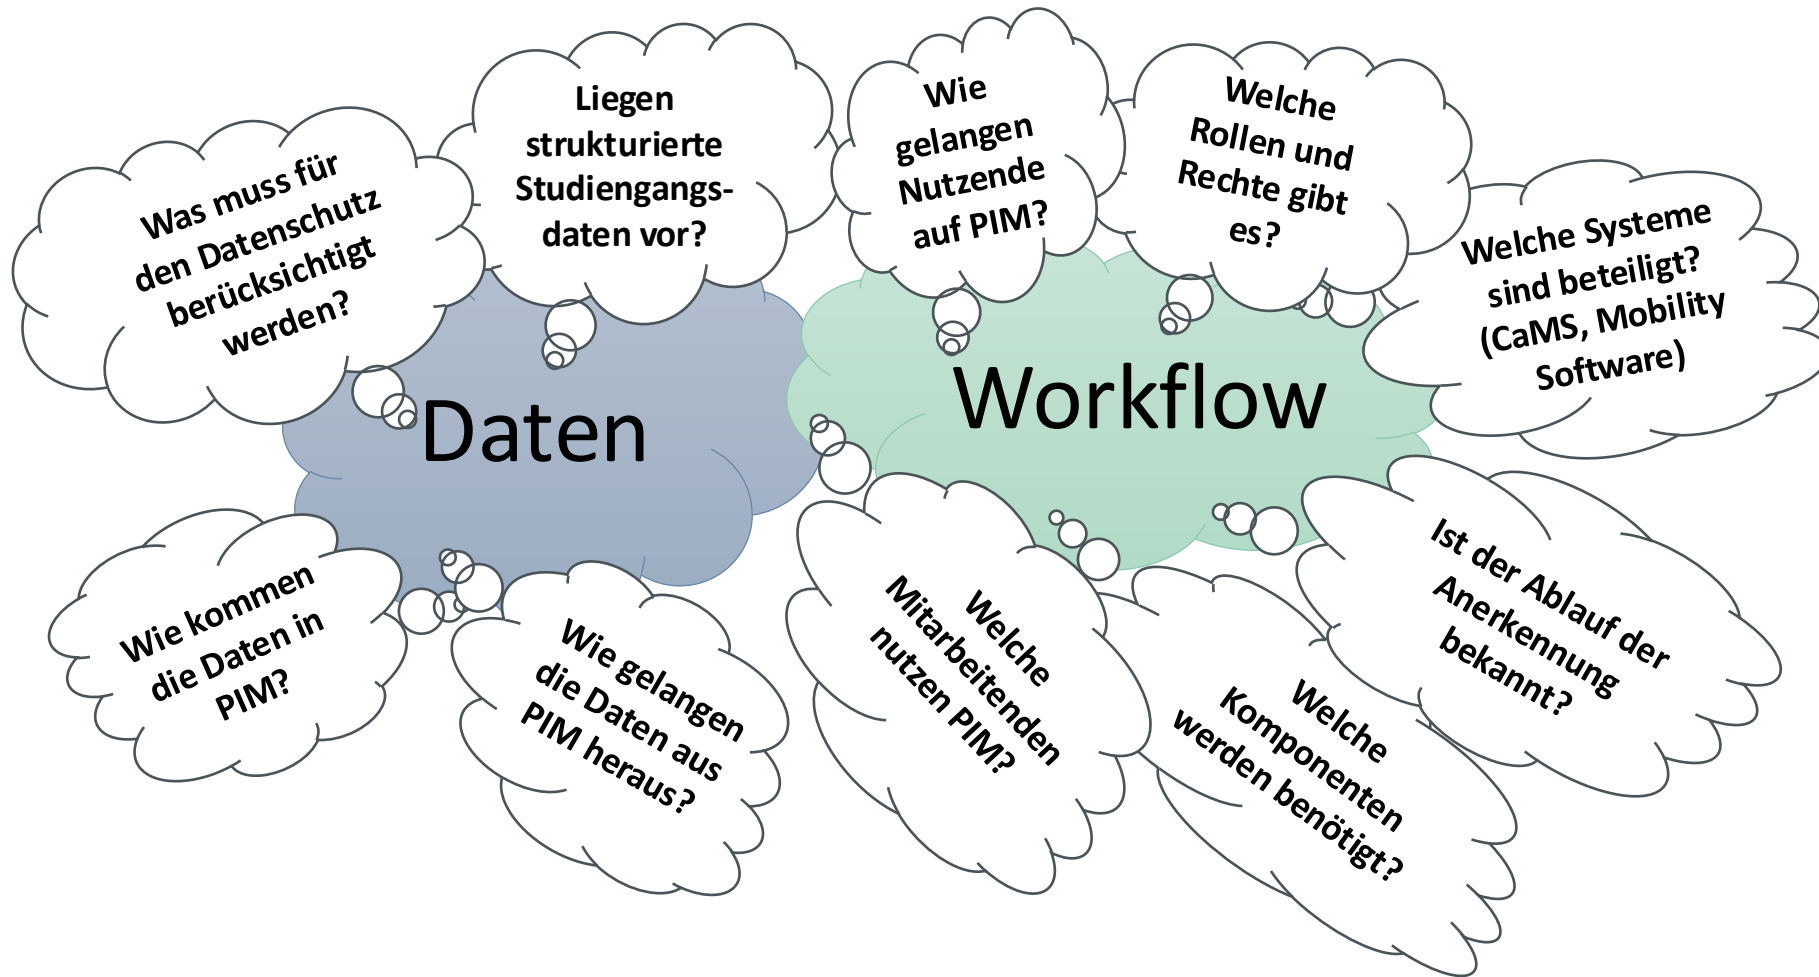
Was muss für den Datenschutz berücksichtigt werden?

Liegen strukturierte Studiengangsdaten vor?

Wie gelangen Nutzende auf PIM?

Welche Rollen und Rechte gibt es?

Welche Systeme sind beteiligt? (CaMS, Mobility Software)

Daten

Workflow

Wie kommen die Daten in PIM?

Wie gelangen die Daten aus PIM heraus?

Welche Mitarbeitenden nutzen PIM?

Welche Komponenten werden benötigt?

Ist der Ablauf der Anerkennung bekannt?